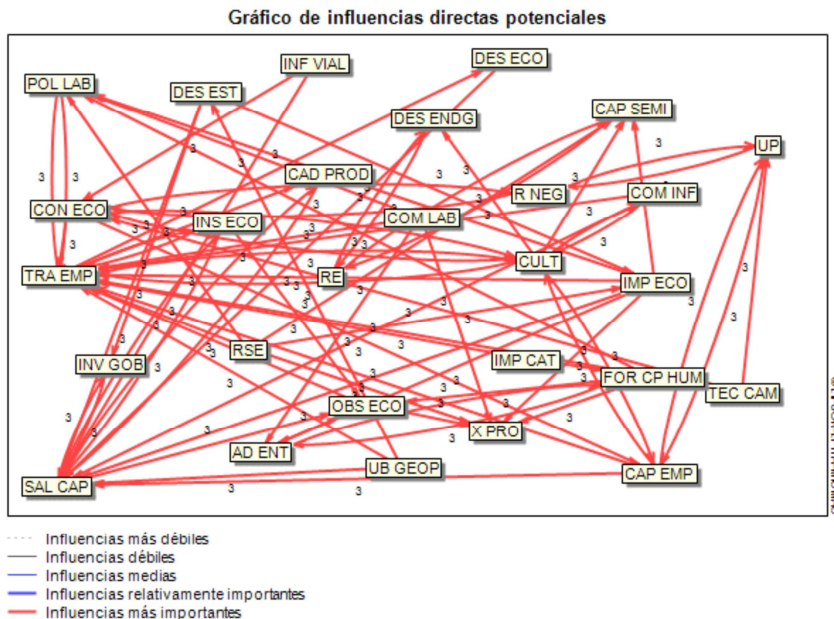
Gráfico de influencias directas potenciales

POL LAB
DES EST
INF VIAL
DES ECO
DES ENDG
CAP SEMI
UP
CAD PROD
R NEG
COM INF
CON ECO
INS ECO
COM LAB
TRA EMP
RE
CULT
IMP ECO
INV GOB
RSE
IMP CAT
FOR CP HUM
TEC CAM
OBS ECO
X PRO
AD ENT
UB GEOP
CAP EMP
SAL CAP

3 3 3 3 3 3 3 3 3 3 3 3 3 3 3 3 3 3 3 3 3 3 3 3 3 3 3 3 3 3 3 3 3 3 3 3 3 3 3 3 3 3 3 3 3 3 3 3 3 3 3 3 3 3

Influencias más débiles
Influencias débiles
Influencias medias
Influencias relativamente importantes
Influencias más importantes